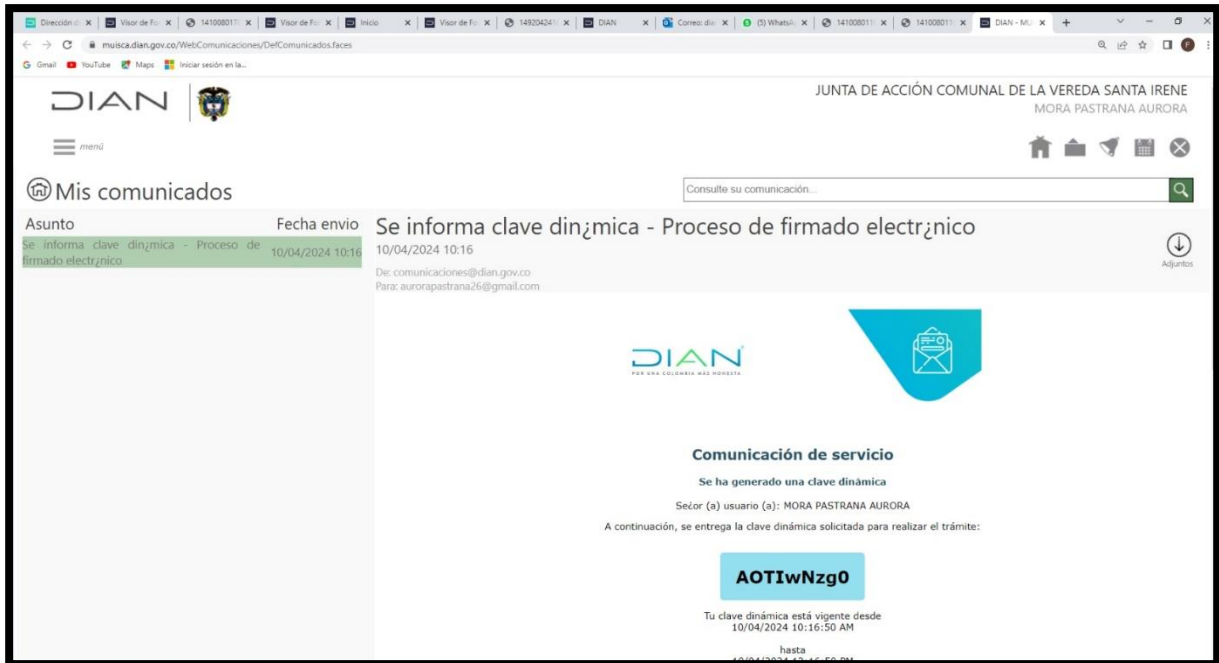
Dirección d | Visor de Fo | 141008011 | Visor de Fo | Inicio | Visor de Fo | 149204241 | DIAN | Correo: dia | (5) WhatsA | 141008011 | 141008011 | DIAN - MU

muisca.dian.gov.co/WebComunicaciones/DefComunicados.faces

Gmail YouTube Maps Iniciar sesión en la...

DIAN

JUNTA DE ACCIÓN COMUNAL DE LA VEREDA SANTA IRENE
MORA PASTRANA AURORA

menú

Mis comunicados

Consulte su comunicación...

| Asunto | Fecha envio |
|---|---|
| Se informa clave din¿mica - Proceso de firmado electr¿nico | 10/04/2024 10:16 |

Se informa clave din¿mica - Proceso de firmado electr¿nico
10/04/2024 10:16
De: comunicaciones@dian.gov.co
Para: aurorapastrana26@gmail.com

Adjuntos

DIAN
POR UNA COLOMBIA MÁS HONESTA

Comunicación de servicio

Se ha generado una clave dinámica

Se¿or (a) usuario (a): MORA PASTRANA AURORA

A continuación, se entrega la clave dinámica solicitada para realizar el trámite:

AOTIwNzg0

Tu clave dinámica está vigente desde
10/04/2024 10:16:50 AM

hasta
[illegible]